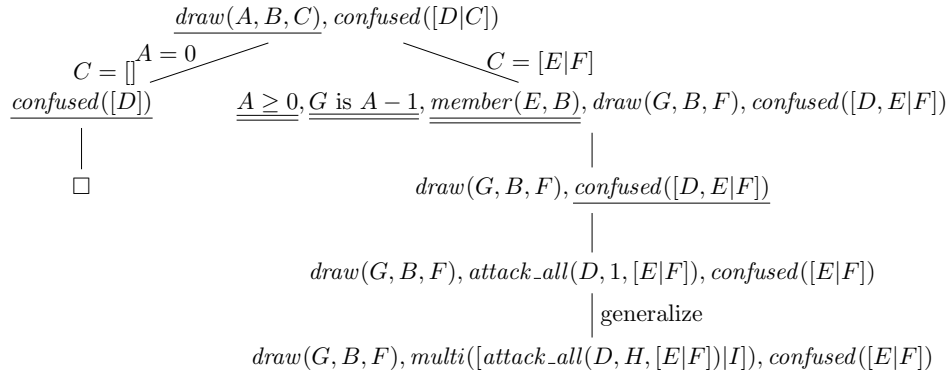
$\underline{draw(A, B, C)}, confused([D|C])$

$A = 0$
$C = []$

$C = [E|F]$

$\underline{confused([D])}$

$\square$

$\underline{\underline{A \geq 0}}, \underline{\underline{G \text{ is } A - 1}}, \underline{\underline{member(E, B)}}, draw(G, B, F), confused([D, E|F])$

$draw(G, B, F), \underline{confused([D, E|F])}$

$draw(G, B, F), attack\_all(D, 1, [E|F]), confused([E|F])$

generalize

$draw(G, B, F), multi([attack\_all(D, H, [E|F])|I]), confused([E|F])$